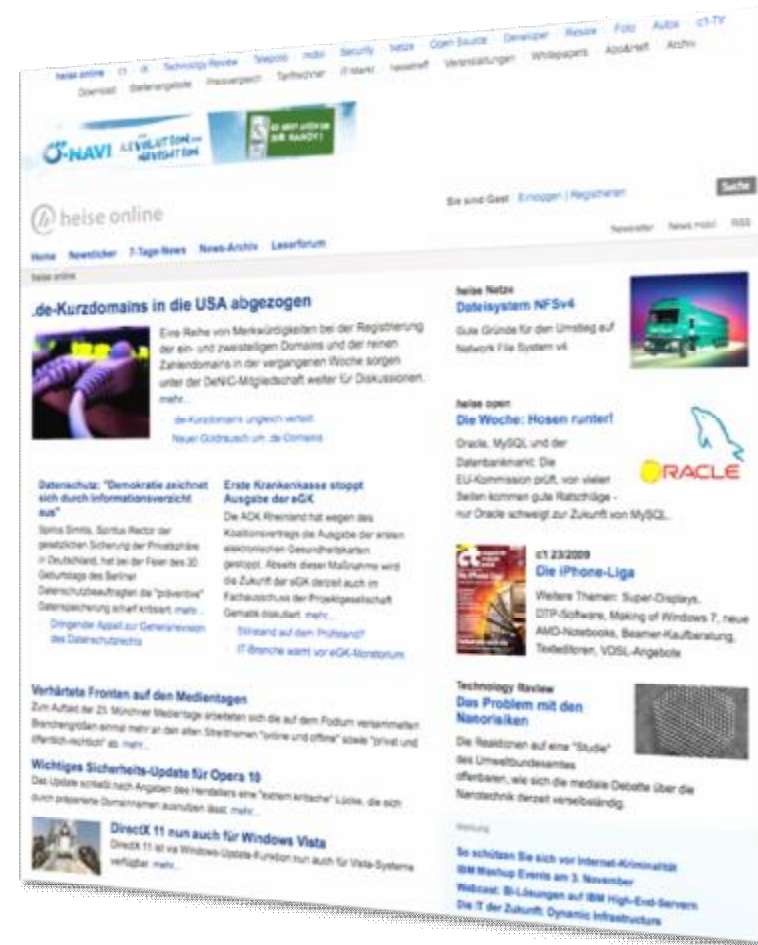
heise online c't iX Technology Review Telepolis mobil Security Netze Open Source Developer Resale Foto Autos c't-TV

Download Stellenangebote Preisvergleich Tarifrechner IT-Markt heise Netze Veranstaltungen Whitepapers Abo&Heft Archiv

C-NAVI

Sie sind Gast Einloggen | Registrieren

Suche

heise online

Newsletter News mobil RSS

Home Newsticker 7-Tage-News News-Archiv Leserforum

heise online

.de-Kurzdomains in die USA abgezogen

Eine Reihe von Merkwürdigkeiten bei der Registrierung der ein- und zweistelligen Domains und der reinen Zahlendomains in der vergangenen Woche sorgen unter der DeNIC-Mitgliedschaft weiter für Diskussionen. mehr...

.de-Kurzdomains ungleich verteilt

Neuer Goldrausch um .de-Domains

Datenschutz: "Demokratie zeichnet sich durch Informationsverzicht aus"

Spiros Simitis, Spiritus Rector der gesetzlichen Sicherung der Privatsphäre in Deutschland, hat bei der Feier des 30. Geburtstags des Berliner Datenschutzbeauftragten die "präventive" Datenspeicherung scharf kritisiert. mehr...

Dringender Appell zur Generalrevision des Datenschutzrechts

Erste Krankenkasse stoppt Ausgabe der eGK

Die AOK Rheinland hat wegen des Koalitionsvertrags die Ausgabe der ersten elektronischen Gesundheitskarten gestoppt. Abseits dieser Maßnahme wird die Zukunft der eGK derzeit auch im Fachausschuss der Projektgesellschaft Gematik diskutiert. mehr...

Stillstand auf dem Prüfstand?

IT-Branche warnt vor eGK-Moratorium

Verhärtete Fronten auf den Medientagen

Zum Auftakt der 23. Münchner Medientage arbeiteten sich die auf dem Podium versammelten Branchengrößen einmal mehr an den alten Streitthemen "online und offline" sowie "privat und öffentlich-rechtlich" ab. mehr...

Wichtiges Sicherheits-Update für Opera 10

Das Update schließt nach Angaben des Herstellers eine "extrem kritische" Lücke, die sich durch präparierte Domainnamen ausnutzen lässt. mehr...

DirectX 11 nun auch für Windows Vista

DirectX 11 ist via Windows-Update-Funktion nun auch für Vista-Systeme verfügbar. mehr...

heise Netze
Dateisystem NFSv4

Gute Gründe für den Umstieg auf Network File System v4

heise open
Die Woche: Hosen runter!

Oracle, MySQL und der Datenbankmarkt: Die EU-Kommission prüft, von vielen Seiten kommen gute Ratschläge - nur Oracle schweigt zur Zukunft von MySQL.

ORACLE

c't 23/2009
Die iPhone-Liga

Weitere Themen: Super-Displays, DTP-Software, Making of Windows 7, neue AMD-Notebooks, Beamer-Kaufberatung, Texteditoren, VDSL-Angebote

Technology Review
Das Problem mit den Nanorisiken

Die Reaktionen auf eine "Studie" des Umweltbundesamtes offenbaren, wie sich die mediale Debatte über die Nanotechnik derzeit verselbständigt.

Werbung

So schützen Sie sich vor Internet-Kriminalität
IBM Mashup Events am 3. November
Webcast: BI-Lösungen auf IBM High-End-Servern
Die IT der Zukunft: Dynamic Infrastructure